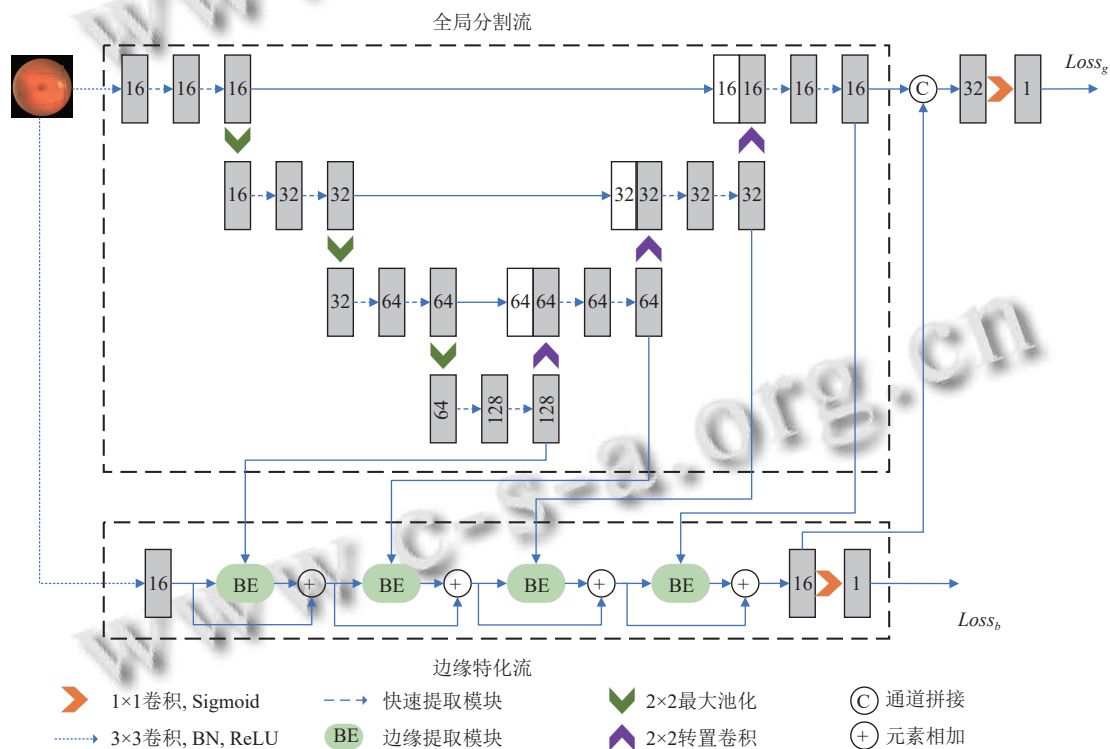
全局分割流

16 16 16 16 16 16 16 C 32 1 $Loss_g$

16 32 32 32 32 32 32

32 64 64 64 64 64 64

64 128 128

16 BE + BE + BE + BE + 16 1 $Loss_b$

边缘特化流

1×1卷积, Sigmoid
快速提取模块
2×2最大池化
C 通道拼接
3×3卷积, BN, ReLU
BE 边缘提取模块
2×2转置卷积
+ 元素相加

www.c-s-a.org.cn